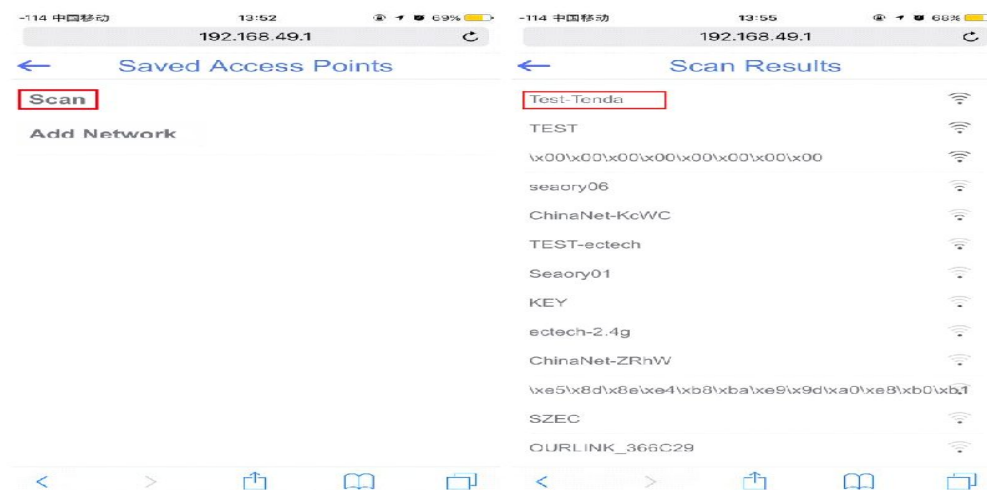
-114 中国移动 13:52 69%
192.168.49.1
←
Saved Access Points
Scan
Add Network

-114 中国移动 13:55 68%
192.168.49.1
←
Scan Results
Test-Tenda
TEST
\x00\x00\x00\x00\x00\x00\x00\x00
seaory06
ChinaNet-KcWC
TEST-ectech
Seaory01
KEY
ectech-2.4g
ChinaNet-ZRhW
\xe5\x8d\x8e\xe4\xb8\xba\xe9\x9d\xa0\xe8\xb0\xb1
SZEC
OURLINK_366C29